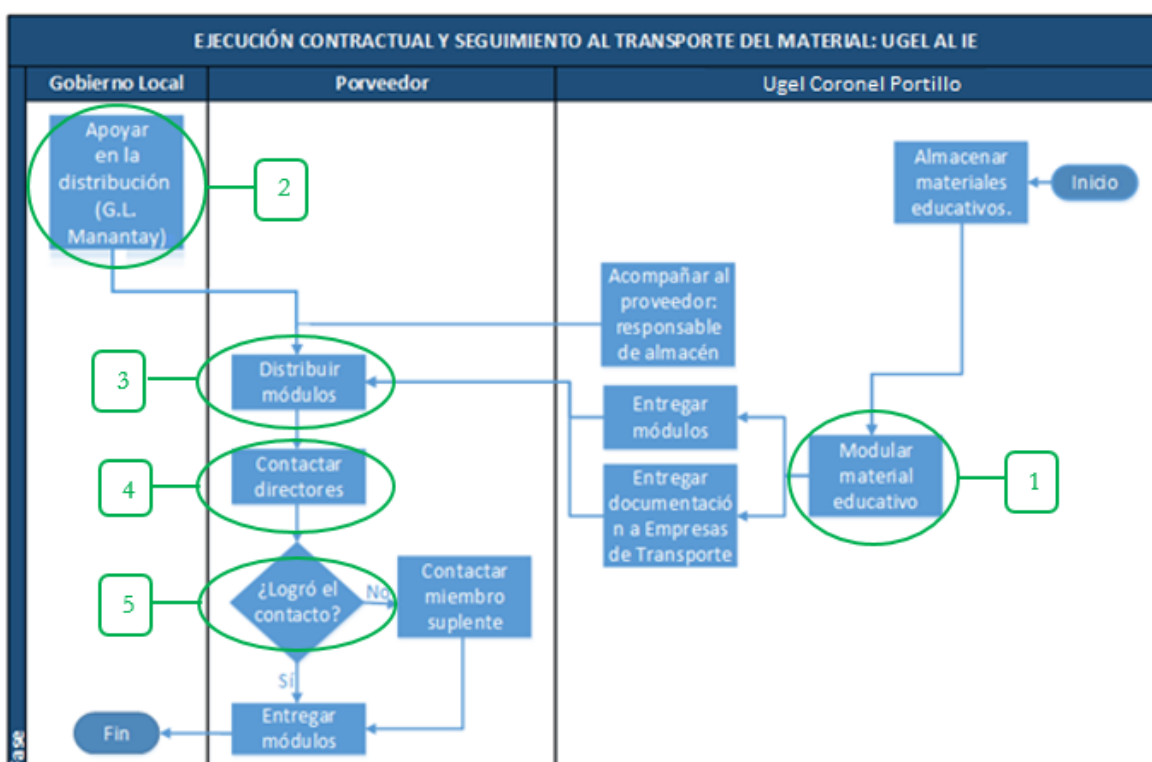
EJECUCIÓN CONTRACTUAL Y SEGUIMIENTO AL TRANSPORTE DEL MATERIAL: UGEL AL IE

Gobierno Local

Porveedor

Ugel Coronel Portillo

Apoyar en la distribución (G.L. Manantay)

2

Almacenar materiales educativos.

Inicio

Acompañar al proveedor: responsable de almacén

3

Distribuir módulos

Entregar módulos

4

Contactar directores

Modular material educativo

1

Entregar documentación a Empresas de Transporte

5

¿Logró el contacto?

No

Contactar miembro suplente

Sí

Fin

Entregar módulos

ase